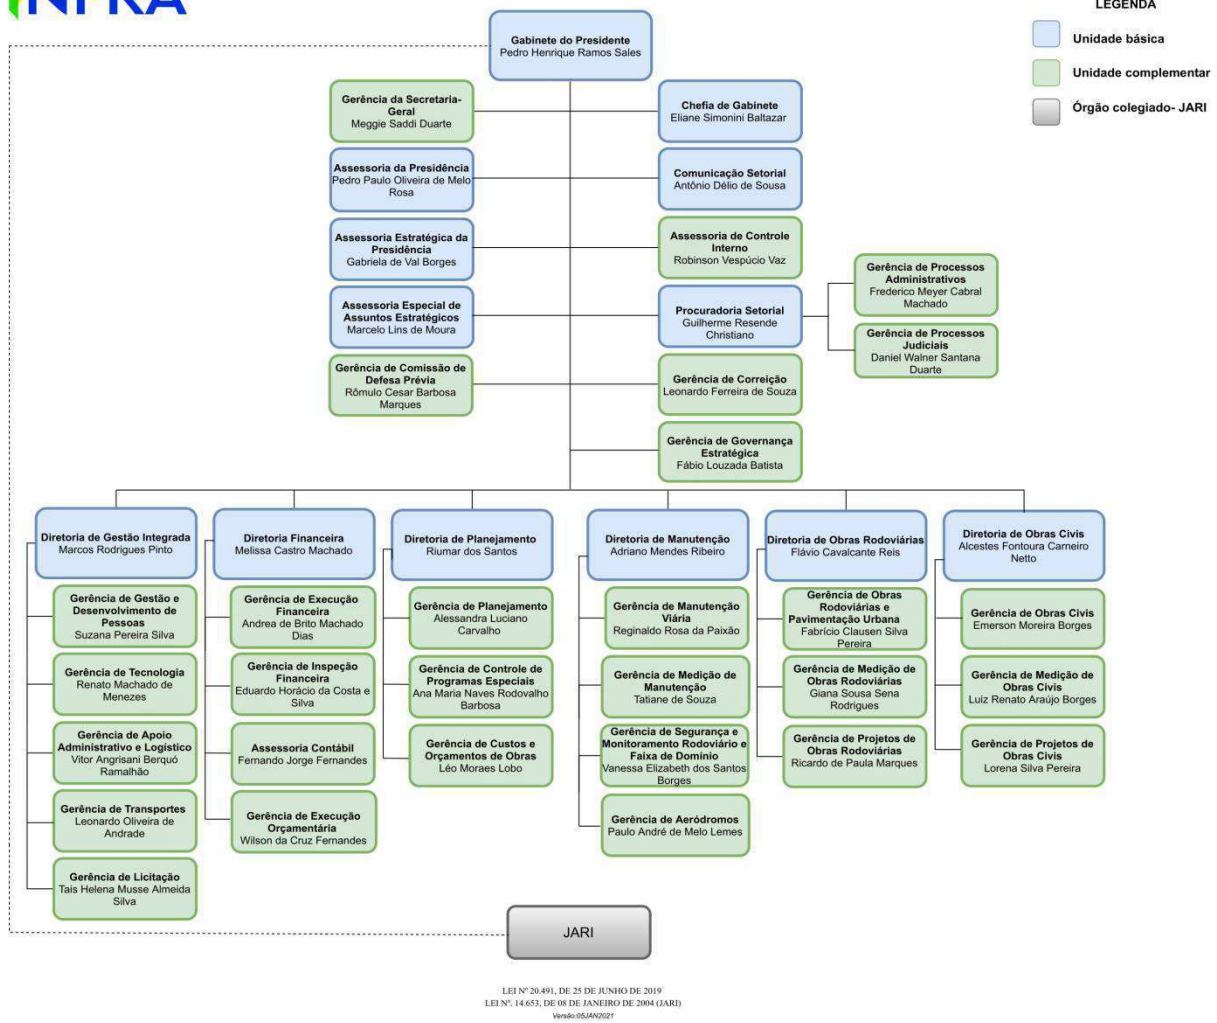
INFRA

LEGENDA

Unidade básica

Unidade complementar

Órgão colegiado- JARI

Gabinete do Presidente
Pedro Henrique Ramos Sales

Gerência da Secretaria-Geral
Meggie Saddi Duarte

Chefia de Gabinete
Eliane Simonini Baltazar

Assessoria da Presidência
Pedro Paulo Oliveira de Melo Rosa

Comunicação Setorial
Antônio Délio de Sousa

Assessoria Estratégica da Presidência
Gabriela de Val Borges

Assessoria de Controle Interno
Robinson Vespúcio Vaz

Assessoria Especial de Assuntos Estratégicos
Marcelo Lins de Moura

Procuradoria Setorial
Guilherme Resende Christiano

Gerência de Processos Administrativos
Frederico Meyer Cabral Machado

Gerência de Processos Judiciais
Daniel Walner Santana Duarte

Gerência de Comissão de Defesa Prévia
Rômulo Cesar Barbosa Marques

Gerência de Correição
Leonardo Ferreira de Souza

Gerência de Governança Estratégica
Fábio Louzada Batista

Diretoria de Gestão Integrada
Marcos Rodrigues Pinto

Gerência de Gestão e Desenvolvimento de Pessoas
Suzana Pereira Silva

Gerência de Tecnologia
Renato Machado de Menezes

Gerência de Apoio Administrativo e Logístico
Vitor Angrisani Berquó Ramalhão

Gerência de Transportes
Leonardo Oliveira de Andrade

Gerência de Licitação
Tais Helena Musse Almeida Silva

Diretoria Financeira
Melissa Castro Machado

Gerência de Execução Financeira
Andrea de Brito Machado Dias

Gerência de Inspeção Financeira
Eduardo Horácio da Costa e Silva

Assessoria Contábil
Fernando Jorge Fernandes

Gerência de Execução Orçamentária
Wilson da Cruz Fernandes

Diretoria de Planejamento
Riumar dos Santos

Gerência de Planejamento
Alessandra Luciano Carvalho

Gerência de Controle de Programas Especiais
Ana Maria Naves Rodovalho Barbosa

Gerência de Custos e Orçamentos de Obras
Léo Moraes Lobo

Diretoria de Manutenção
Adriano Mendes Ribeiro

Gerência de Manutenção Viária
Reginaldo Rosa da Paixão

Gerência de Medição de Manutenção
Tatiane de Souza

Gerência de Segurança e Monitoramento Rodoviário e Faixa de Domínio
Vanessa Elizabeth dos Santos Borges

Gerência de Aeródromos
Paulo André de Melo Lemes

Diretoria de Obras Rodoviárias
Flávio Cavalcante Reis

Gerência de Obras Rodoviárias e Pavimentação Urbana
Fabrício Clausen Silva Pereira

Gerência de Medição de Obras Rodoviárias
Giana Sousa Sena Rodrigues

Gerência de Projetos de Obras Rodoviárias
Ricardo de Paula Marques

Diretoria de Obras Civis
Alcestes Fontoura Carneiro Netto

Gerência de Obras Civis
Emerson Moreira Borges

Gerência de Medição de Obras Civis
Luiz Renato Araújo Borges

Gerência de Projetos de Obras Civis
Lorena Silva Pereira

JARI

LEI Nº 20.491, DE 25 DE JUNHO DE 2019
LEI Nº. 14.653, DE 08 DE JANEIRO DE 2004 (JARI)
Versão:05JAN2021